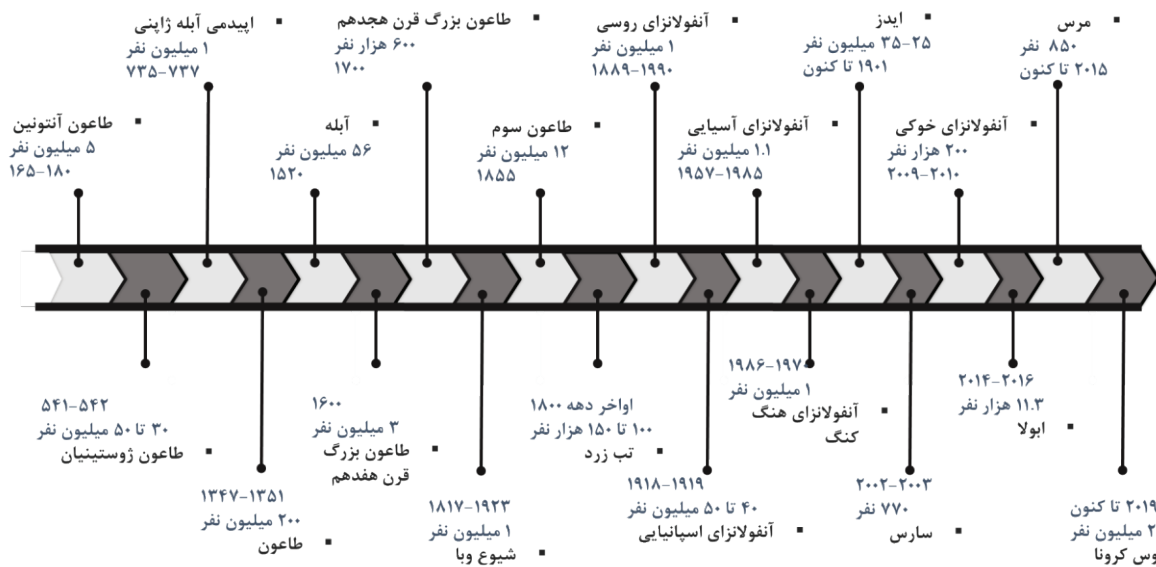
▪ طاعون آنتونین
۵ میلیون نفر
۱۶۵-۱۸۰

▪ اپیدمی آبله ژاپنی
۱ میلیون نفر
۷۳۵-۷۳۷

▪ آبله
۵۶ میلیون نفر
۱۵۲۰

▪ طاعون بزرگ قرن هجدهم
۶۰۰ هزار نفر
۱۷۰۰

▪ طاعون سوم
۱۲ میلیون نفر
۱۸۵۵

▪ آنفولانزای روسی
۱ میلیون نفر
۱۸۸۹-۱۹۹۰

▪ آنفولانزای آسیایی
۱.۱ میلیون نفر
۱۹۵۷-۱۹۸۵

▪ ایدز
۲۵-۳۵ میلیون نفر
۱۹۰۱ تا کنون

▪ آنفولانزای خوکی
۲۰۰ هزار نفر
۲۰۰۹-۲۰۱۰

▪ مرس
۸۵۰ نفر
۲۰۱۵ تا کنون

۵۴۱-۵۴۲
۳۰ تا ۵۰ میلیون نفر
▪ طاعون ژوستینیان

۱۳۴۷-۱۳۵۱
۲۰۰ میلیون نفر
▪ طاعون

۱۶۰۰
۳ میلیون نفر
▪ طاعون بزرگ قرن هفدهم

۱۸۱۷-۱۹۲۳
۱ میلیون نفر
▪ شیوع وبا

اواخر دهه ۱۸۰۰
۱۰۰ تا ۱۵۰ هزار نفر
▪ تب زرد

۱۹۱۸-۱۹۱۹
۴۰ تا ۵۰ میلیون نفر
▪ آنفولانزای اسپانیایی

۱۹۷۴-۱۹۸۶
۱ میلیون نفر
▪ آنفولانزای هنگ کنگ

۲۰۰۲-۲۰۰۳
۷۷۰ نفر
▪ سارس

۲۰۱۴-۲۰۱۶
۱۱.۳ هزار نفر
▪ ابولا

۲۰۱۹ تا کنون
۲ میلیون نفر
وس کرونا